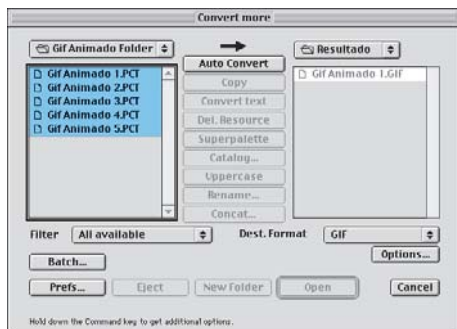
Convert more

Gif Animado Folder

Gif Animado 1.PCT
Gif Animado 2.PCT
Gif Animado 3.PCT
Gif Animado 4.PCT
Gif Animado 5.PCT

Auto Convert
Copy
Convert text
Del. Resource
Superpalette
Catalog...
Uppercase
Rename...
Concat...

Resultado

Gif Animado 1.GIF

Filter All available

Dest. Format GIF

Options...

Batch...

Prefs... Eject New Folder Open Cancel

Hold down the Command key to get additional options.